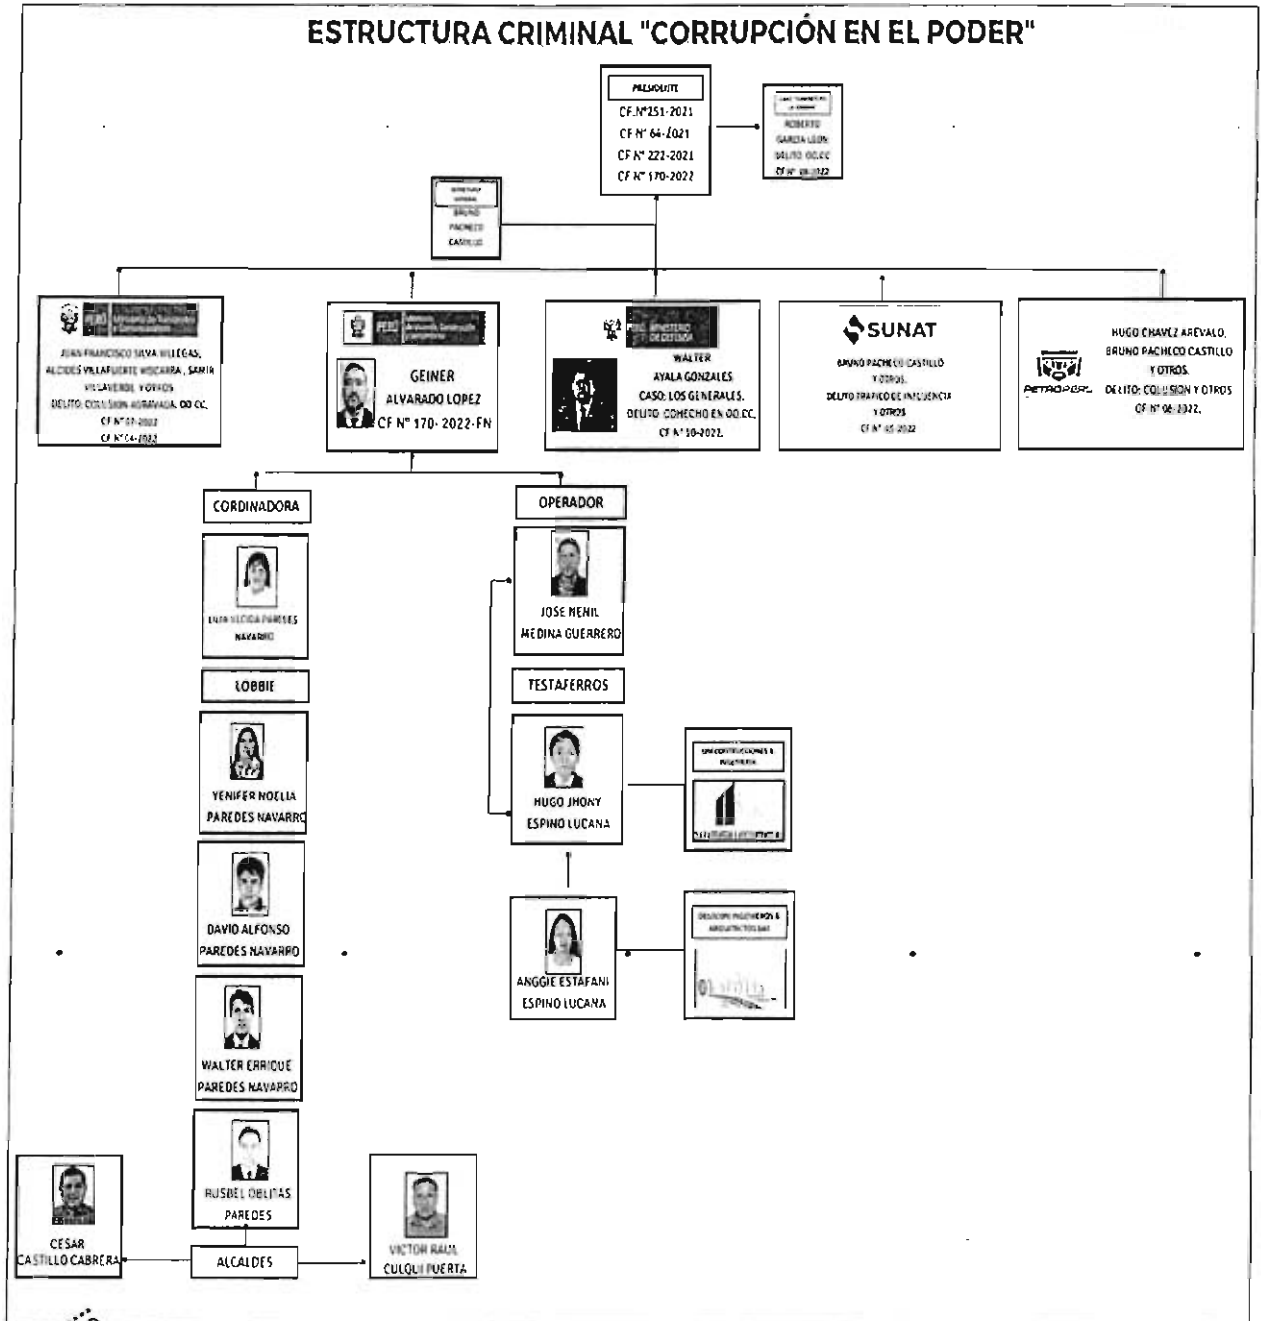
ESTRUCTURA CRIMINAL "CORRUPCIÓN EN EL PODER"

PRESIDENTE
CF N°251-2021
CF N° 64-2021
CF N° 222-2021
CF N° 170-2022

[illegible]
ROBERTO
GARCIA LEON
DELITO OO.CC
CF N° 08-2022

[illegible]
BRUNO
PACHECO
CASTILLO

PERÚ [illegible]
JUAN FRANCISCO SILVA VILLEGAS, ALCIDES VILLAFUERTE VIZCARRA, SAMIR VILLAVERDE, Y OTROS
DELITO: COLUSION AGRAVADA. OO CC.
CF N° 07-2022
CF N° 64-2022

PERÚ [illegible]
GEINER
ALVARADO LOPEZ
CF N° 170- 2022-FN

PERÚ MINISTERIO DE DEFENSA
WALTER
AYALA GONZALES
CASO: LOS GENERALES.
DELITO: COHECHO EN OO.CC.
CF N° 10-2022.

SUNAT
BRUNO PACHECO CASTILLO
Y OTROS.
DELITO TRAFICO DE INFLUENCIA
Y OTROS
CF N° 05-2022

PETROPERÚ
HUGO CHAVEZ AREVALO,
BRUNO PACHECO CASTILLO
Y OTROS.
DELITO: COLUSION Y OTROS
CF N° 06-2022.

CORDINADORA
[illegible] PAREDES NAVARRO

LOBBIE
YENIFER NOELIA
PAREDES NAVARRO

DAVID ALFONSO
PAREDES NAVARRO

WALTER ENRIQUE
PAREDES NAVARRO

RUSBEL OBLITAS
PAREDES

OPERADOR
JOSE NENIL
MEDINA GUERRERO

TESTAFERROS
HUGO JHONY
ESPINO LUCANA

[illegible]

ANGGIE ESTAFANI
ESPINO LUCANA

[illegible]

CESAR
CASTILLO CABRERA

ALCALDES

VICTOR RAUL
CULQUI PUERTA